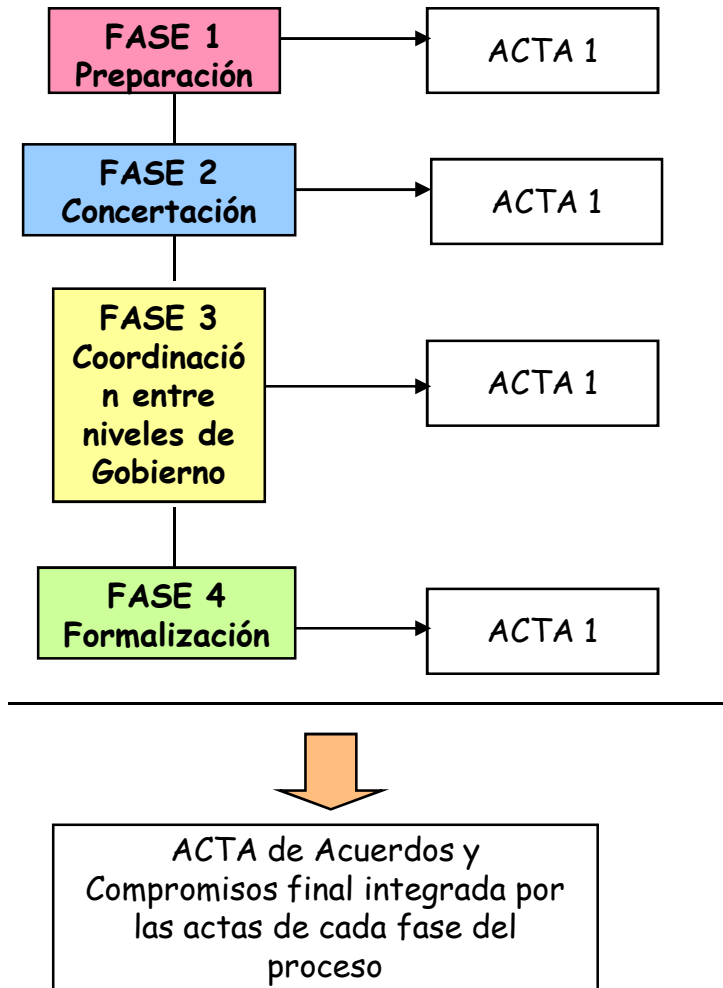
FASE 1
Preparación

ACTA 1

FASE 2
Concertación

ACTA 1

FASE 3
Coordinación entre niveles de Gobierno

ACTA 1

FASE 4
Formalización

ACTA 1

ACTA de Acuerdos y Compromisos final integrada por las actas de cada fase del proceso